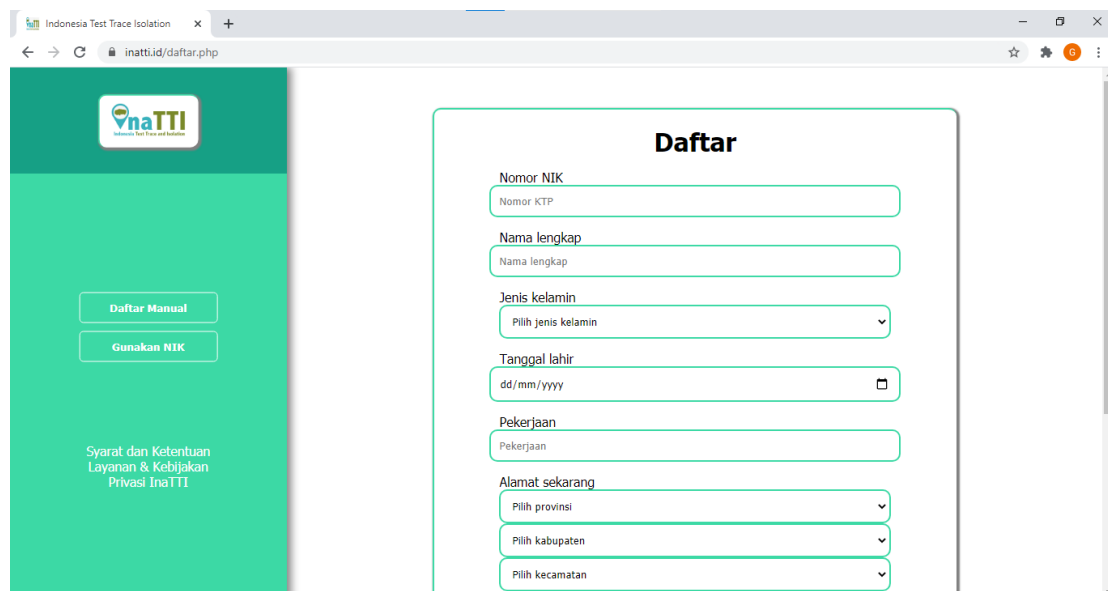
Indonesia Test Trace Isolation ×
+

inatti.id/daftar.php

G

InaTTI
Indonesia Test Trace and Isolation

Daftar Manual

Gunakan NIK

Syarat dan Ketentuan Layanan & Kebijakan Privasi InaTTI

Daftar

Nomor NIK
Nomor KTP

Nama lengkap
Nama lengkap

Jenis kelamin
Pilih jenis kelamin

Tanggal lahir
dd/mm/yyyy

Pekerjaan
Pekerjaan

Alamat sekarang
Pilih provinsi
Pilih kabupaten
Pilih kecamatan